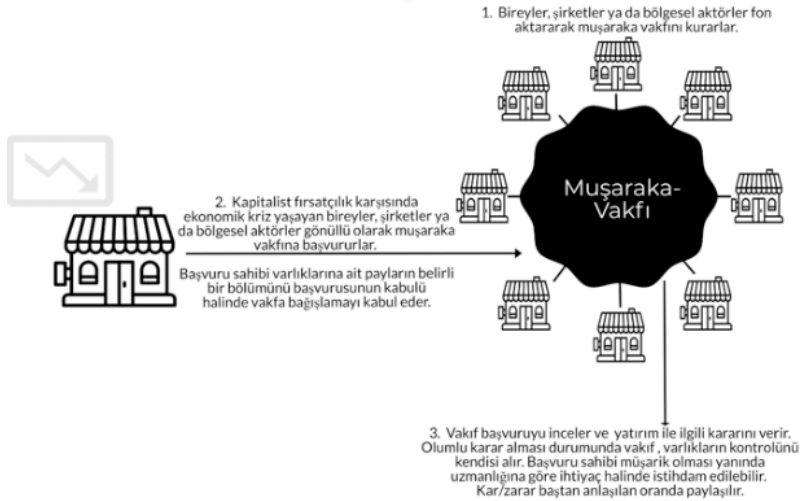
1. Bireyler, şirketler ya da bölgesel aktörler fon aktararak muşaraka vakfını kurarlar.

Muşaraka-Vakfı

2. Kapitalist fırsatçılık karşısında ekonomik kriz yaşayan bireyler, şirketler ya da bölgesel aktörler gönüllü olarak muşaraka vakfına başvururlar.

Başvuru sahibi varlıklarına ait payların belirli bir bölümünü başvurusunun kabulü halinde vakfa bağışlamayı kabul eder.

3. Vakıf başvuruyu inceler ve yatırım ile ilgili kararını verir. Olumlu karar alması durumunda vakıf , varlıkların kontrolünü kendisi alır. Başvuru sahibi müşarik olması yanında uzmanlığına göre ihtiyaç halinde istihdam edilebilir. Kar/zarar baştan anlaşılan oranda paylaşılır.